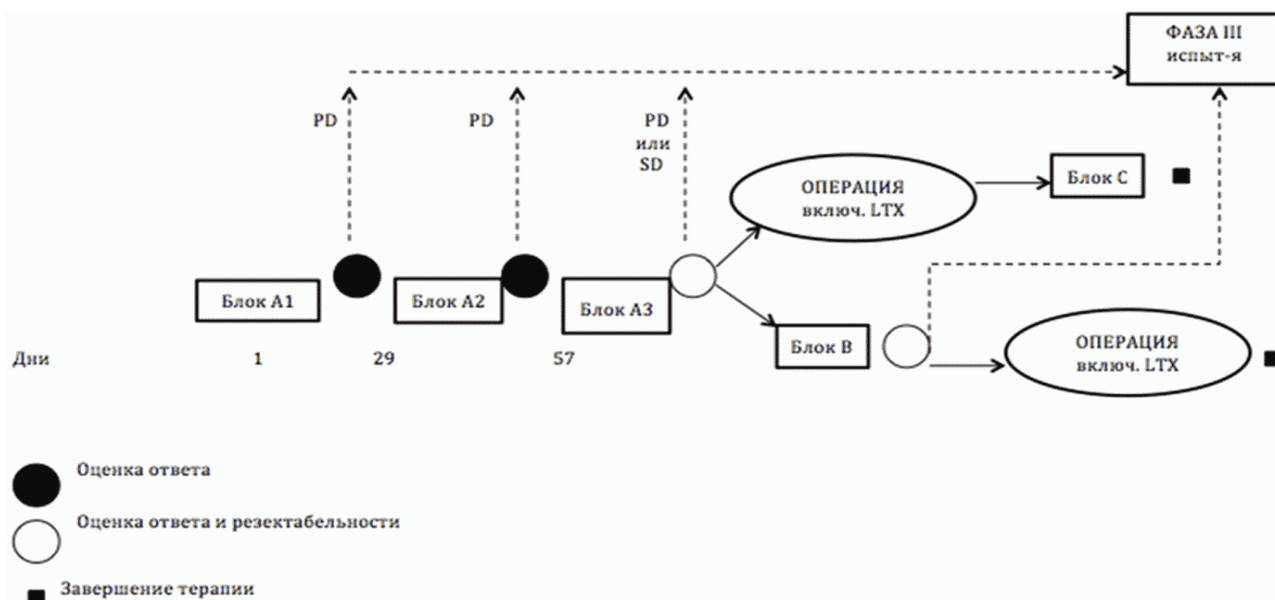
ФАЗА III
испыт-я

PD

PD

PD
или
SD

ОПЕРАЦИЯ
включ. LTX

Блок С

Блок А1

Блок А2

Блок А3

Блок В

ОПЕРАЦИЯ
включ. LTX

Дни 1 29 57

Оценка ответа

Оценка ответа и резектабельности

Завершение терапии